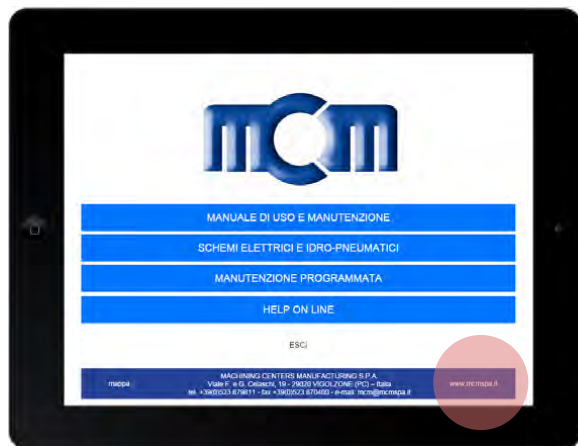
mcm

MANUALE DI USO E MANUTENZIONE

SCHEMI ELETTRICI E IDRO-PNEUMATICI

MANUTENZIONE PROGRAMMATA

HELP ON LINE

ESCI

mappa

MACHINING CENTERS MANUFACTURING S.P.A.
Viale F. e G. Celaschi, 19 - 29020 VIGOLZONE (PC) - Italia
tel. +39(0)523 879811 - fax +39(0)523 870493 - e-mail: mcm@mcmspa.it

www.mcmspa.it